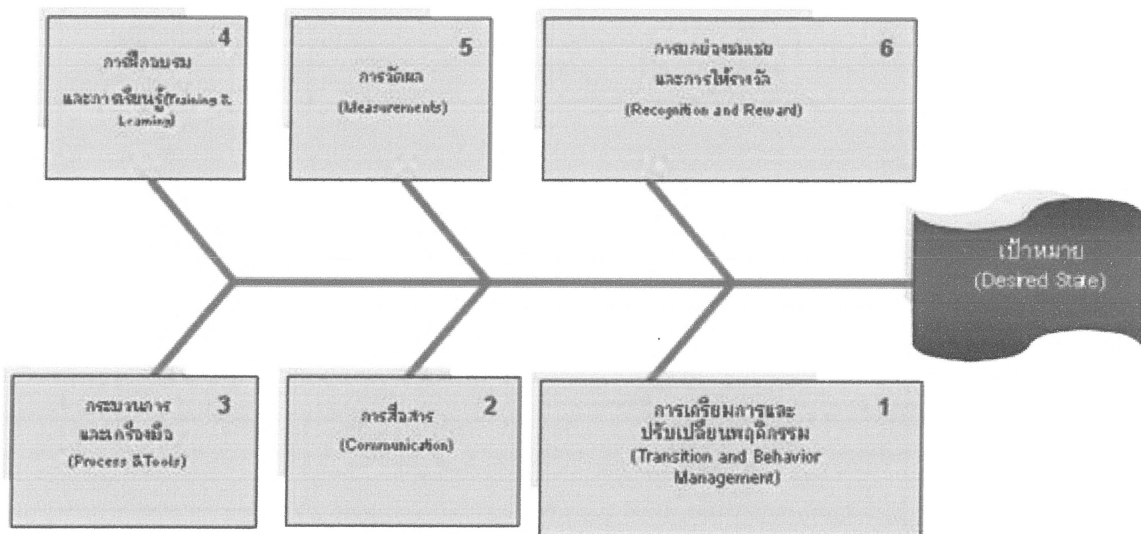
4
การฝึกอบรม และการเรียนรู้(Training & Learning)

5
การวัดผล
(Measurements)

6
การยกย่องชมเชย และการให้รางวัล
(Recognition and Reward)

เป้าหมาย
(Desred State)

3
กระบวนการ และเครื่องมือ
(Process &Tools)

2
การสื่อสาร
(Communication)

1
การเตรียมการและ ปรับเปลี่ยนพฤติกรรม
(Transition and Behavior Management)